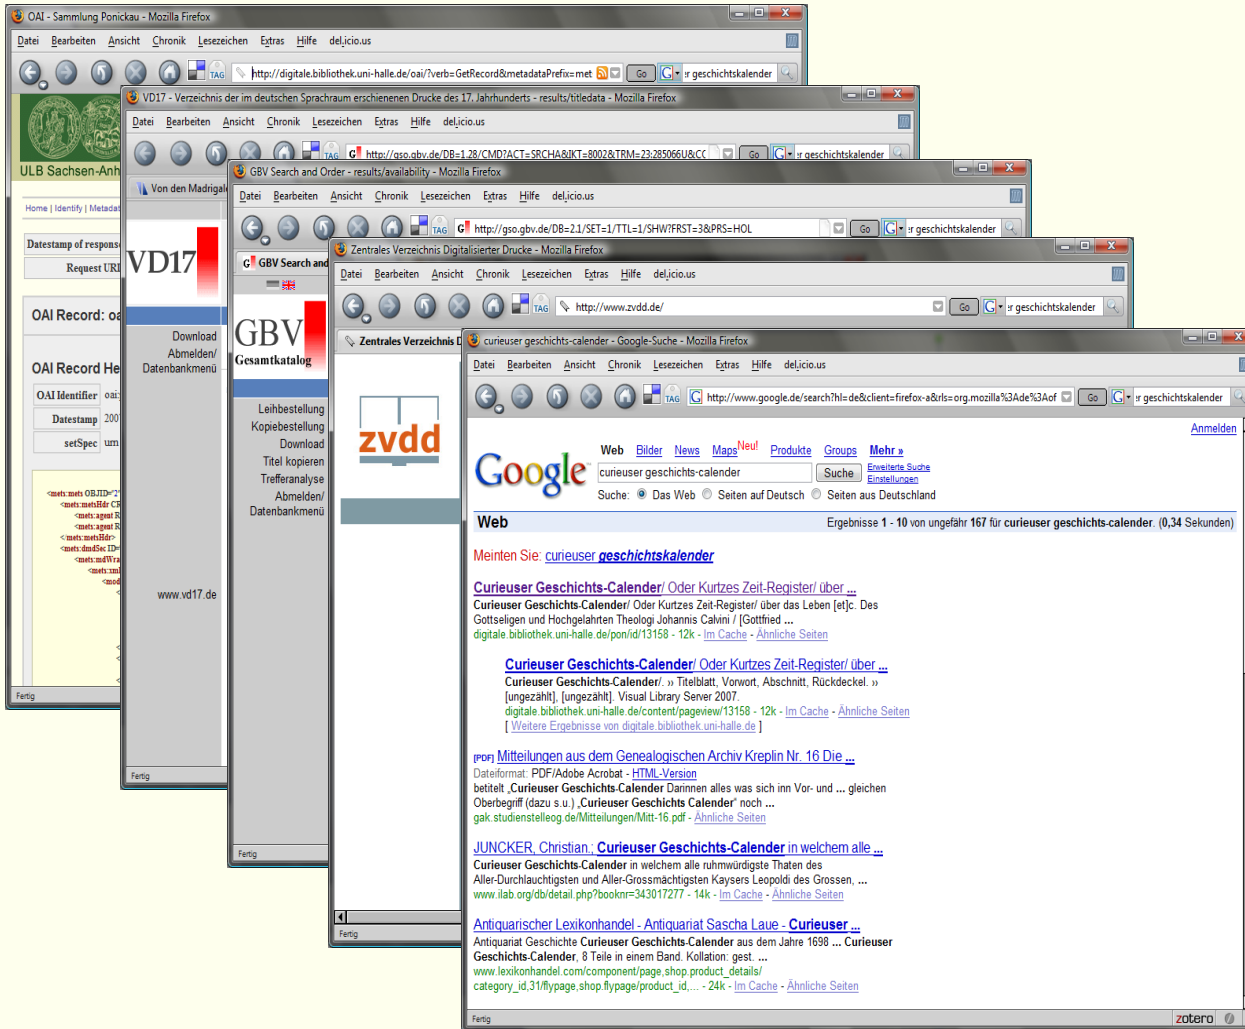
OAI - Sammlung Ponickau - Mozilla Firefox

Datei Bearbeiten Ansicht Chronik Lesezeichen Extras Hilfe del.icio.us

http://digitale.bibliothek.uni-halle.de/oai/?verb=GetRecord&metadataPrefix=met

Go

r geschichtskalender

ULB Sachsen-Anh

Home | Identify | Metadat

Datestamp of respons

Request URI

OAI Record: oa

OAI Record He

OAI Identifier oai

Datestamp 200

setSpec um

Fertig

VD17 - Verzeichnis der im deutschen Sprachraum erschienenen Drucke des 17. Jahrhunderts - results/titledata - Mozilla Firefox

Datei Bearbeiten Ansicht Chronik Lesezeichen Extras Hilfe del.icio.us

http://gso.gbv.de/DB=1.28/CMD?ACT=SRCHA&IKT=8002&TRM=23:285066U&CC

Go

r geschichtskalender

Von den Madrigal

VD17

Download

Abmelden/

Datenbankmenü

www.vd17.de

Fertig

GBV Search and Order - results/availability - Mozilla Firefox

Datei Bearbeiten Ansicht Chronik Lesezeichen Extras Hilfe del.icio.us

http://gso.gbv.de/DB=2.1/SET=1/TTL=1/SHW?FRST=3&PRS=HOL

Go

r geschichtskalender

GBV Search and

GBV

Gesamtkatalog

Leihbestellung

Kopiebestellung

Download

Titel kopieren

Trefferanalyse

Abmelden/

Datenbankmenü

Fertig

Zentrales Verzeichnis Digitalisierter Drucke - Mozilla Firefox

Datei Bearbeiten Ansicht Chronik Lesezeichen Extras Hilfe del.icio.us

http://www.zvdd.de/

Go

r geschichtskalender

Zentrales Verzeichnis D

zvdd

Fertig

curieuser geschichts-calender - Google-Suche - Mozilla Firefox

Datei Bearbeiten Ansicht Chronik Lesezeichen Extras Hilfe del.icio.us

http://www.google.de/search?hl=de&client=firefox-a&rls=org.mozilla%3Ade%3Aof

Go

r geschichtskalender

Anmelden

Web Bilder News Maps Neu! Produkte Groups Mehr »

Google

curieuser geschichts-calender

Suche

Erweiterte Suche

Einstellungen

Suche: Das Web Seiten auf Deutsch Seiten aus Deutschland

Web

Ergebnisse 1 - 10 von ungefähr 167 für curieuser geschichts-calender. (0,34 Sekunden)

Meinten Sie: curieuser geschichtskalender

Curieuser Geschichts-Calender/ Oder Kurtzes Zeit-Register/ über ...

Curieuser Geschichts-Calender/ Oder Kurtzes Zeit-Register/ über das Leben [et]c. Des Gottseligen und Hochgelahrten Theologi Johannis Calvini / [Gottfried ...

digitale.bibliothek.uni-halle.de/pon/id/13158 - 12k - Im Cache - Ähnliche Seiten

Curieuser Geschichts-Calender/ Oder Kurtzes Zeit-Register/ über ...

Curieuser Geschichts-Calender/. » Titelblatt, Vorwort, Abschnitt, Rückdeckel. » [ungezählt], [ungezählt]. Visual Library Server 2007.

digitale.bibliothek.uni-halle.de/content/pageview/13158 - 12k - Im Cache - Ähnliche Seiten

[ Weitere Ergebnisse von digitale.bibliothek.uni-halle.de ]

[PDF] Mitteilungen aus dem Genealogischen Archiv Kreplin Nr. 16 Die ...

Dateiformat: PDF/Adobe Acrobat - HTML-Version

betitelt „Curieuser Geschichts-Calender Darinnen alles was sich inn Vor- und ... gleichen Oberbegriff (dazu s.u.) „Curieuser Geschichts Calender" noch ...

gak.studienstelleog.de/Mitteilungen/Mitt-16.pdf - Ähnliche Seiten

JUNCKER, Christian.: Curieuser Geschichts-Calender in welchem alle ...

Curieuser Geschichts-Calender in welchem alle ruhmwürdigste Thaten des Aller-Durchlauchtigsten und Aller-Grossmächtigsten Kaysers Leopoldi des Grossen, ...

www.ilab.org/db/detail.php?booknr=343017277 - 14k - Im Cache - Ähnliche Seiten

Antiquarischer Lexikonhandel - Antiquariat Sascha Laue - Curieuser ...

Antiquariat Geschichte Curieuser Geschichts-Calender aus dem Jahre 1698 ... Curieuser Geschichts-Calender, 8 Teile in einem Band. Kollation: gest. ...

www.lexikonhandel.com/component/page,shop.product_details/ category_id,31/flypage,shop.flypage/product_id,... - 24k - Im Cache - Ähnliche Seiten

Fertig

zotero